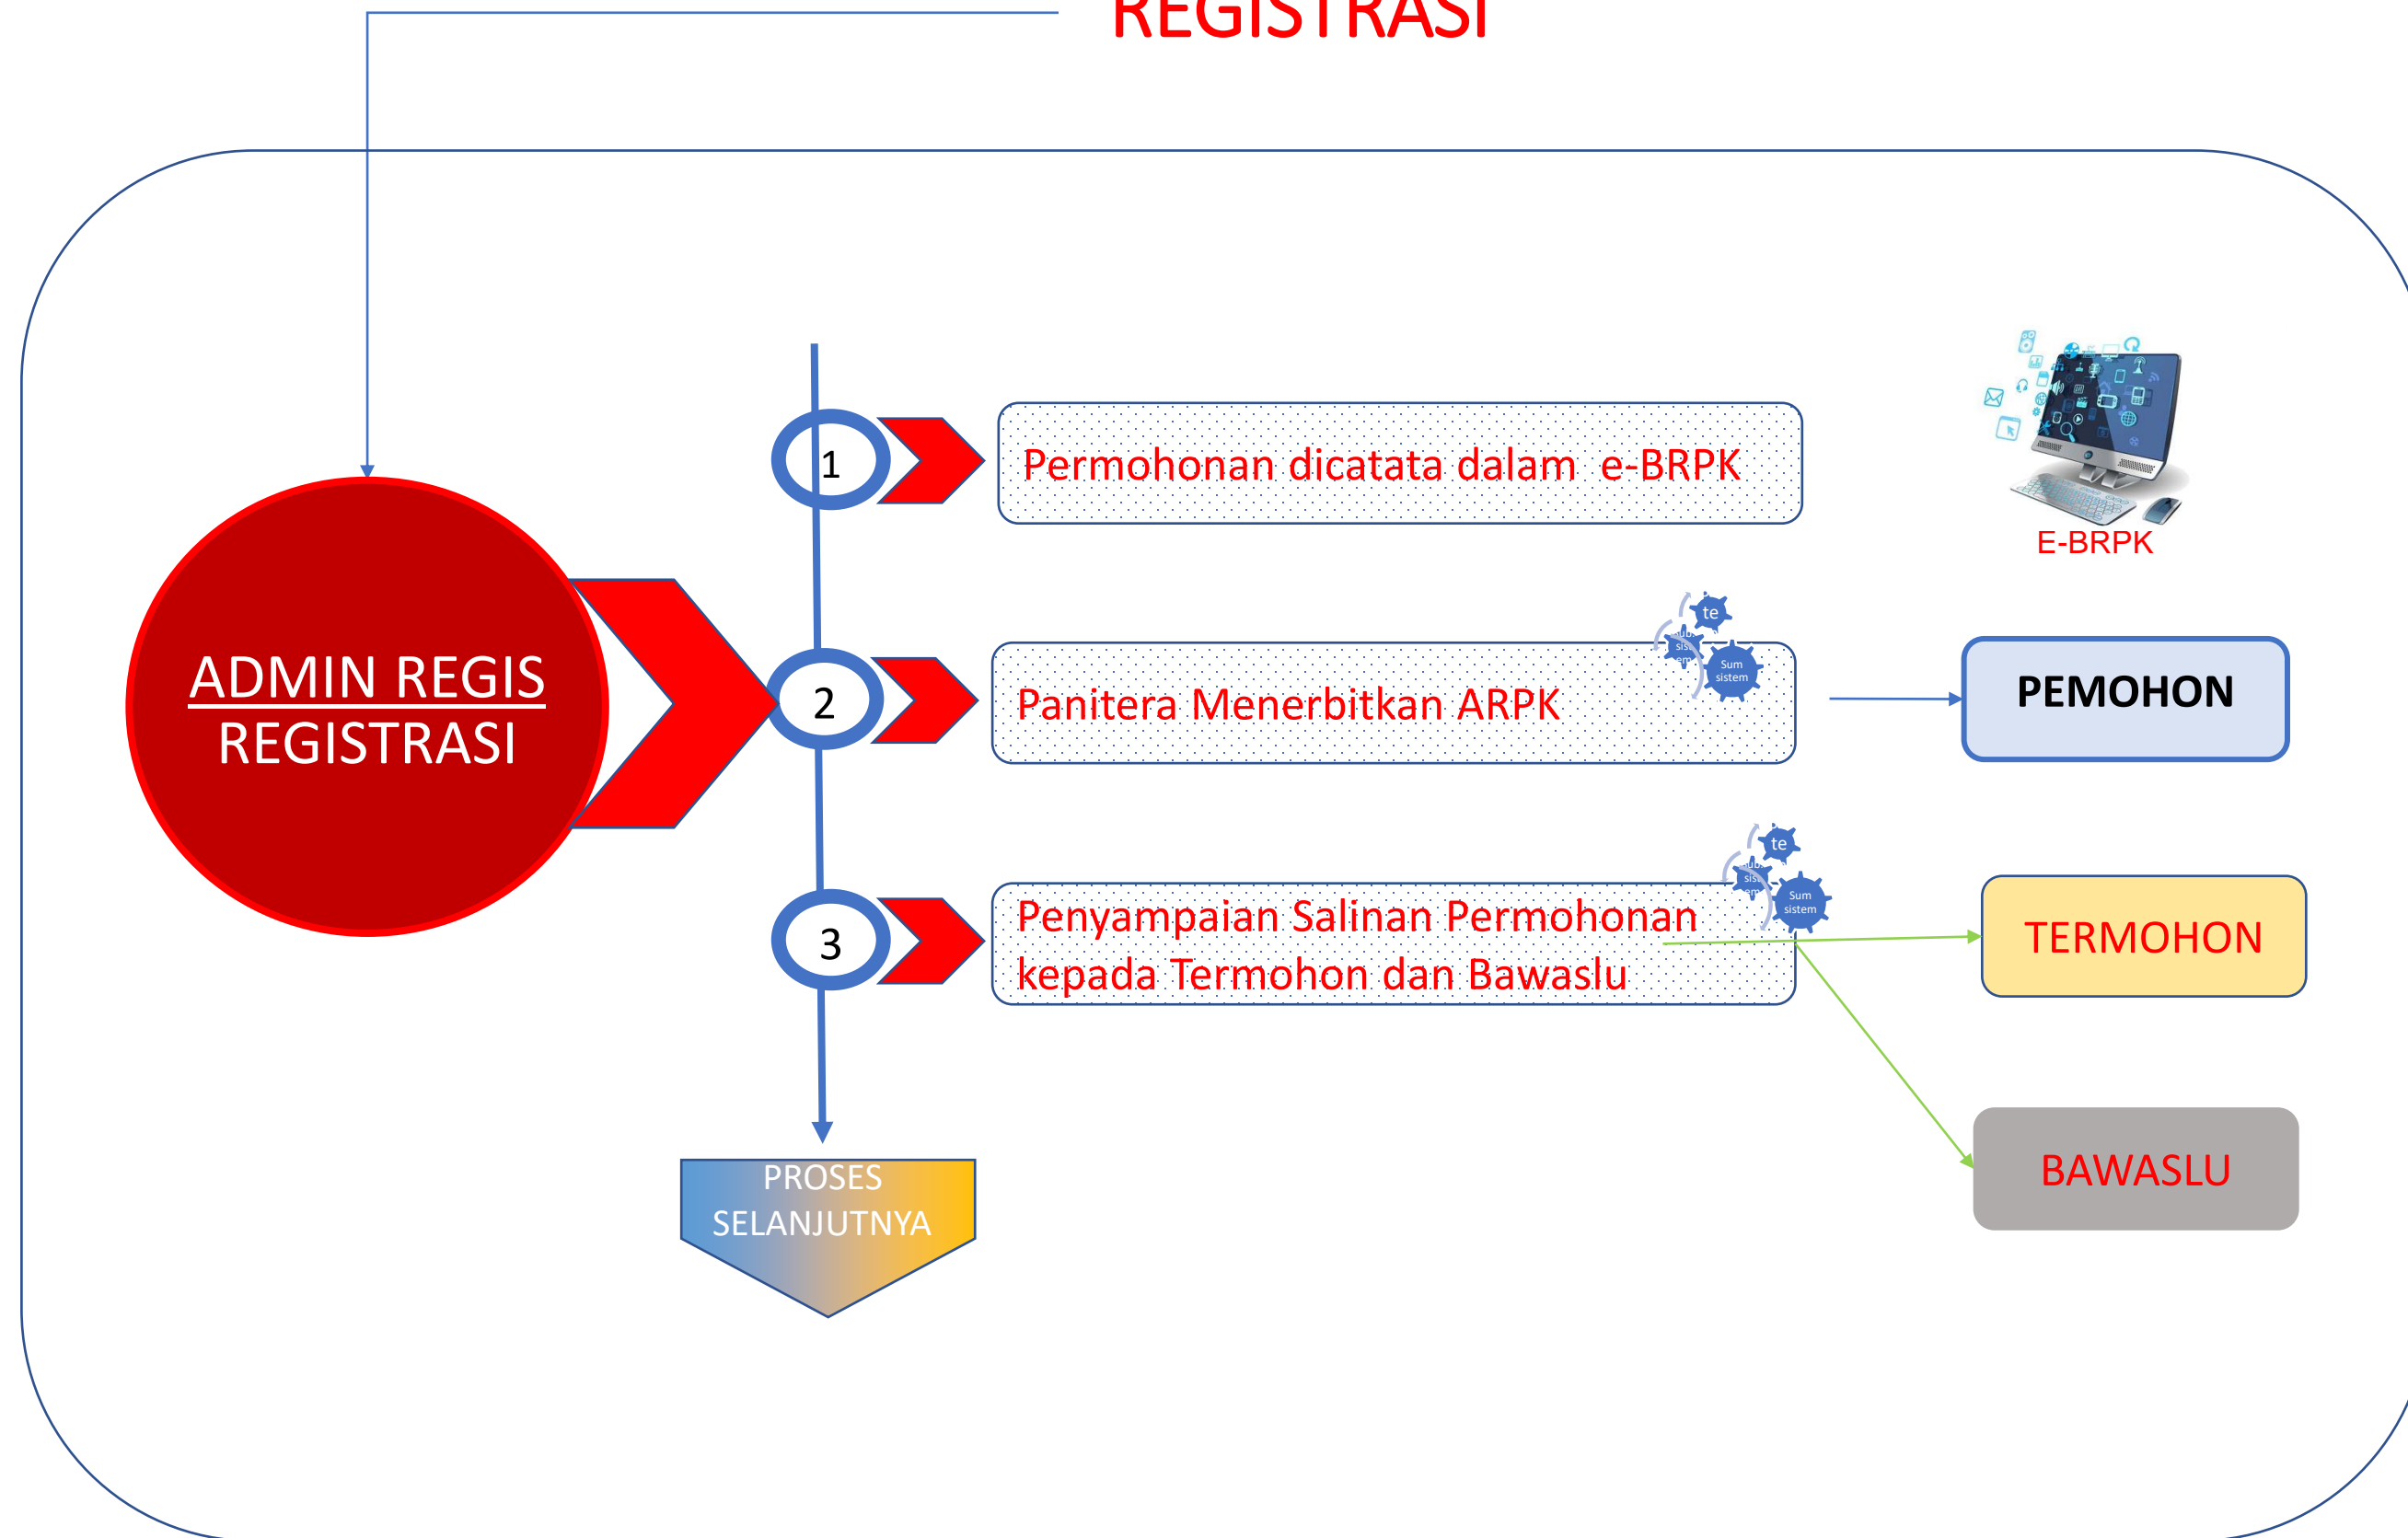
REGISTRASI

ADMIN REGIS
REGISTRASI

1

Permohonan dicatata dalam e-BRPK

E-BRPK

2

Panitera Menerbitkan ARPK

te

Sum sistem

PEMOHON

3

Penyampaian Salinan Permohonan kepada Termohon dan Bawaslu

te

Sum sistem

TERMOHON

BAWASLU

PROSES SELANJUTNYA